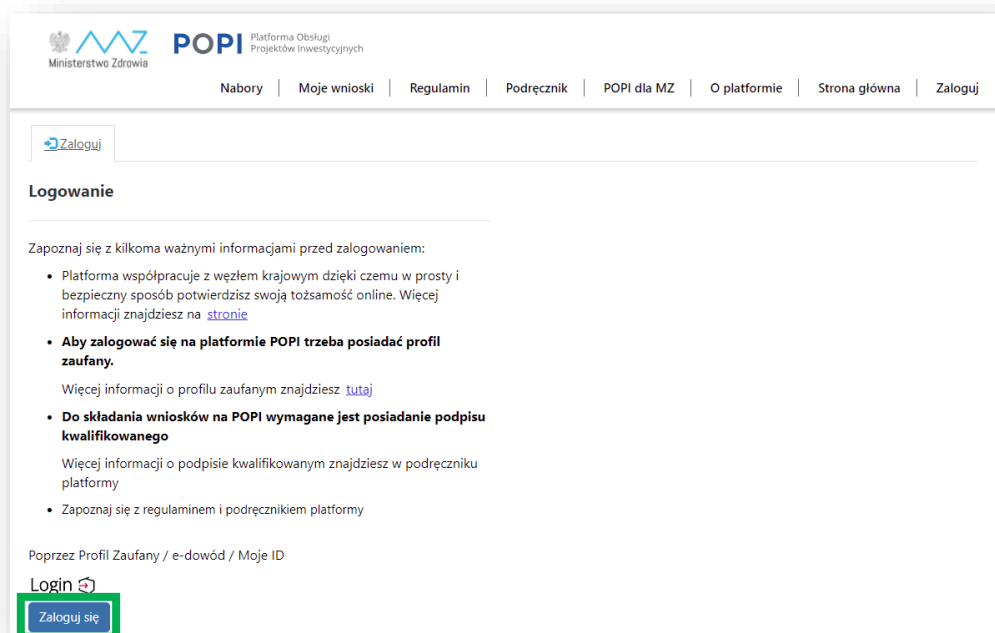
Ministerstwo Zdrowia

POPI Platforma Obsługi Projektów Inwestycyjnych

Nabory | Moje wnioski | Regulamin | Podręcznik | POPI dla MZ | O platformie | Strona główna | Zaloguj

Zaloguj

Logowanie

Zapoznaj się z kilkoma ważnymi informacjami przed zalogowaniem:

- Platforma współpracuje z węzłem krajowym dzięki czemu w prosty i bezpieczny sposób potwierdzisz swoją tożsamość online. Więcej informacji znajdziesz na stronie
- **Aby zalogować się na platformie POPI trzeba posiadać profil zaufany.**

  Więcej informacji o profilu zaufanym znajdziesz tutaj
- **Do składania wniosków na POPI wymagane jest posiadanie podpisu kwalifikowanego**

  Więcej informacji o podpisie kwalifikowanym znajdziesz w podręczniku platformy
- Zapoznaj się z regulaminem i podręcznikiem platformy

Poprzez Profil Zaufany / e-dowód / Moje ID

Login

Zaloguj się